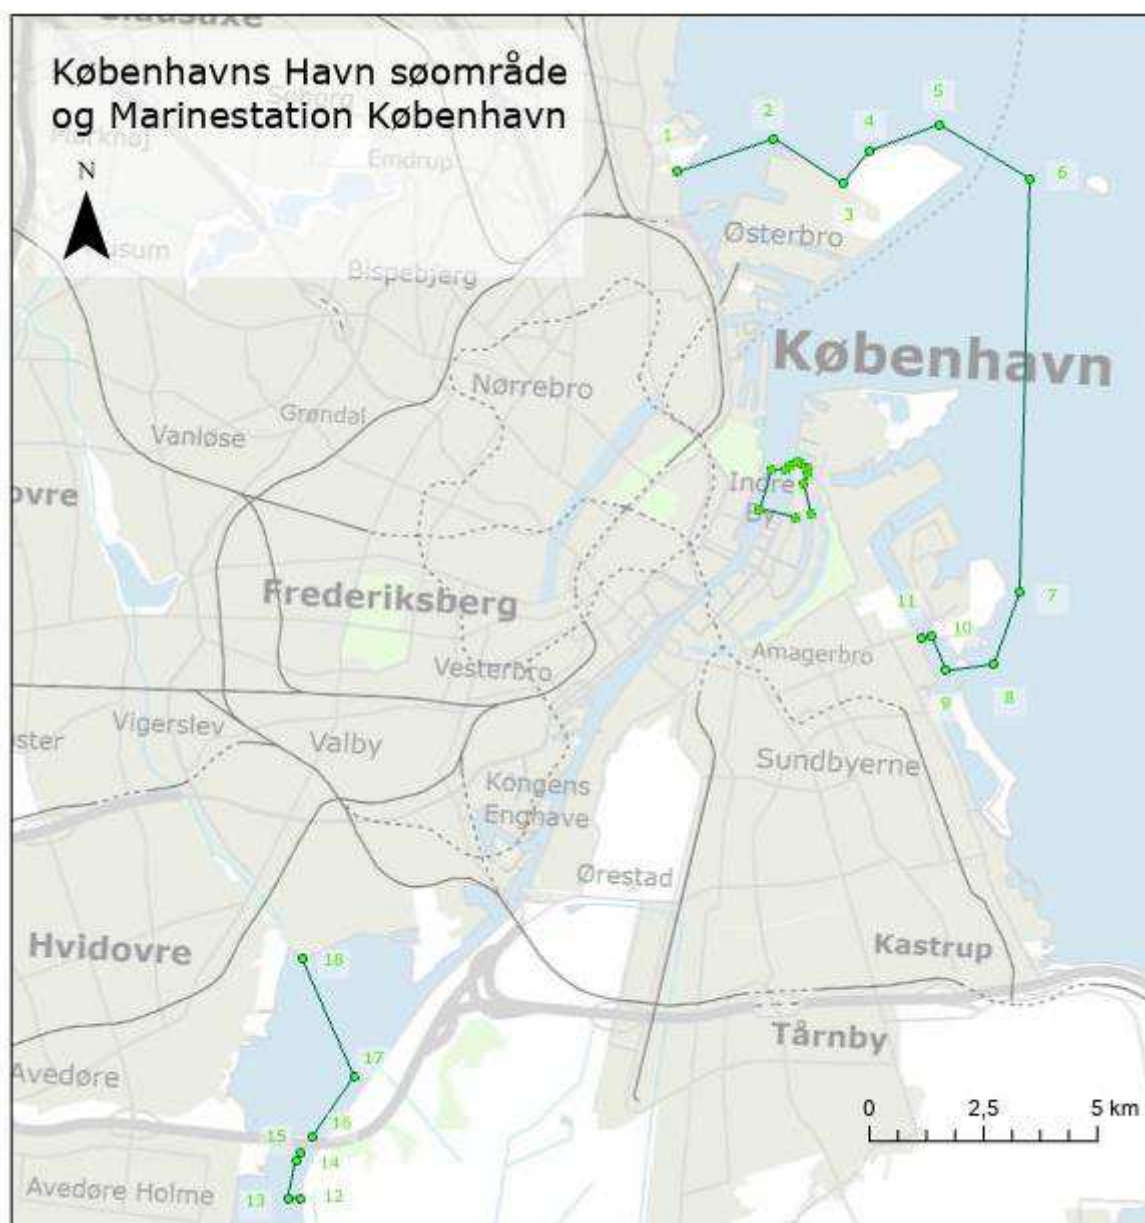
Københavns Havn søområde og Marinestation København

N

Emdrup
Bispebjerg
Østerbro
København
Nørrebro
Grøndal
Vanløse
Indre By
Frederiksberg
Vesterbro
Amagerbro
Vigerslev
Valby
Sundbyerne
Kongens Enghave
Ørestad
Hvidovre
Kastrup
Tårnby
Avedøre
Avedøre Holme

1
2
3
4
5
6
7
8
9
10
11
12
13
14
15
16
17
18

0
2,5
5 km